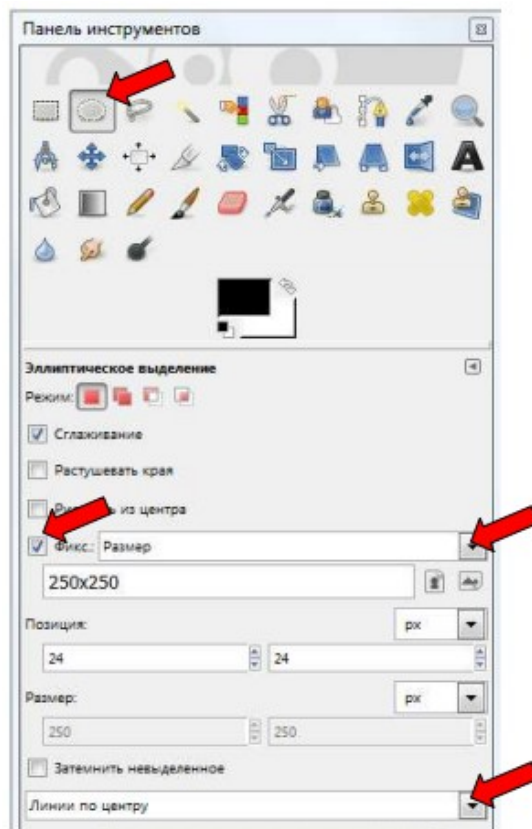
Панель инструментов

Эллиптическое выделение

Режим:

Сглаживание

Растушевать края

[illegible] из центра

Фикс.: Размер

250x250

Позиция:

px

24

24

Размер:

px

250

250

Затемнить невыделенное

Линии по центру